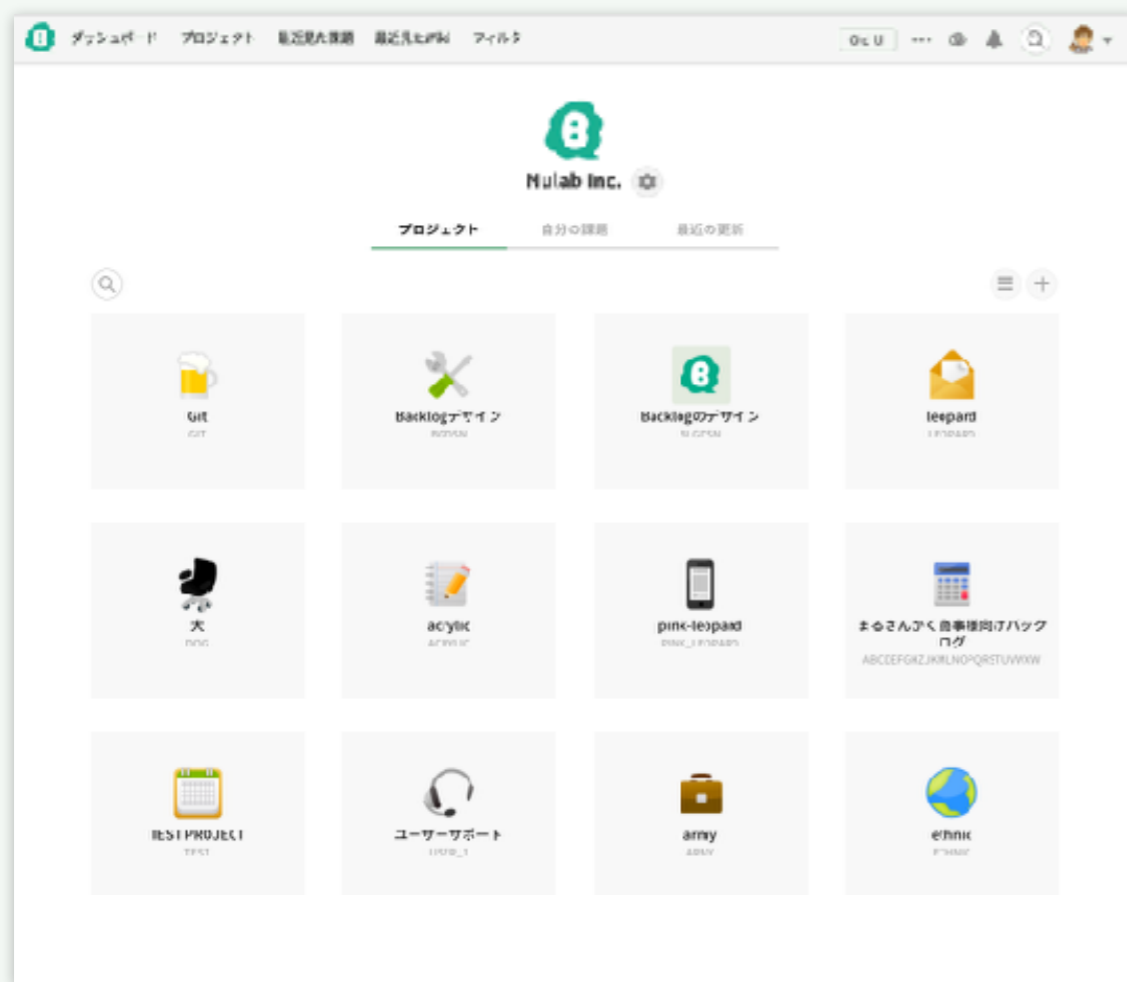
ダッシュボード　プロジェクト　最近見た課題　最近見たWiki　フィルタ

Oc U

Nulab Inc.

プロジェクト　自分の課題　最近の更新

Git
GIT

Backlogデザイン
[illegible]

Backlogのデザイン
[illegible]

leopard
LEOPARD

犬
DOG

acrylic
ACRYLIC

pink-leopard
PINK_LEOPARD

まるさんかく商事様向けバックログ
ABCDEFGHIJKLMNOPQRSTUVWXW

TESTPROJECT
TEST

ユーザーサポート
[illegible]

army
ARMY

ethnic
ETHNIC